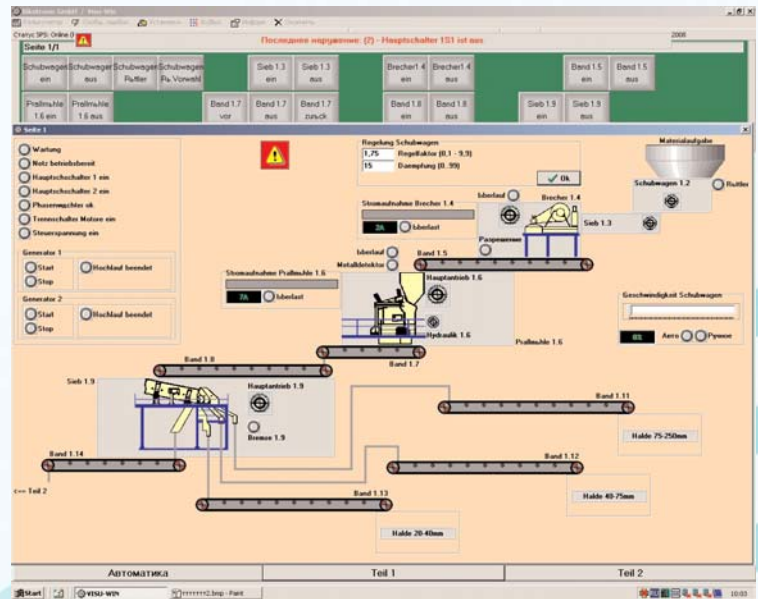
Akotronn GmbH / Visu-Win

Статус SPS: Online 0

Последнее нарушение: (2) - Hauptschalter 1S1 ist aus

2008

Seite 1/1

Schubwagen ein | Schubwagen aus | Schubwagen Rüttler | Schubwagen Pa. Vorwahl | Sieb 1.3 ein | Sieb 1.3 aus | Brecher1.4 ein | Brecher1.4 aus | Band 1.5 ein | Band 1.5 aus

Prallmühle 1.6 ein | Prallmühle 1.6 aus | Band 1.7 vor | Band 1.7 aus | Band 1.7 zurück | Band 1.8 ein | Band 1.8 aus | Sieb 1.9 ein | Sieb 1.9 aus

Seite 1

Wartung
Netz betriebsbereit
Hauptschalter 1 ein
Hauptschalter 2 ein
Phasenwächter ok
Trennschalter Motore ein
Steuerspannung ein

Generator 1
Start
Stop
Hochlauf beendet

Generator 2
Start
Stop
Hochlauf beendet

Regelung Schubwagen
1,75 Regelfaktor (0,1 - 9,9)
15 Dampfung (0..99)
Ok

Materialaufgabe
Schubwagen 1.2
Rüttler

Stromaufnahme Brecher 1.4
2A Überlast
Überlauf
Brecher 1.4
Sieb 1.3
Freigabe

Überlauf
Metalldetektor
Band 1.5

Stromaufnahme Prallmühle 1.6
7A Überlast
Hauptantrieb 1.6
Hydraulik 1.6
Prallmühle 1.6

Geschwindigkeit Schubwagen
0% Авто Ручное

Band 1.8
Band 1.7
Sieb 1.9
Hauptantrieb 1.9
Bremse 1.9

Band 1.11
Halde 75-250mm

Band 1.14
<== Teil 2

Band 1.12
Halde 40-75mm

Band 1.13
Halde 20-40mm

Автоматика | Teil 1 | Teil 2

Start | VISU-WIN | rrrrrrr2.bmp - Paint | 10:03